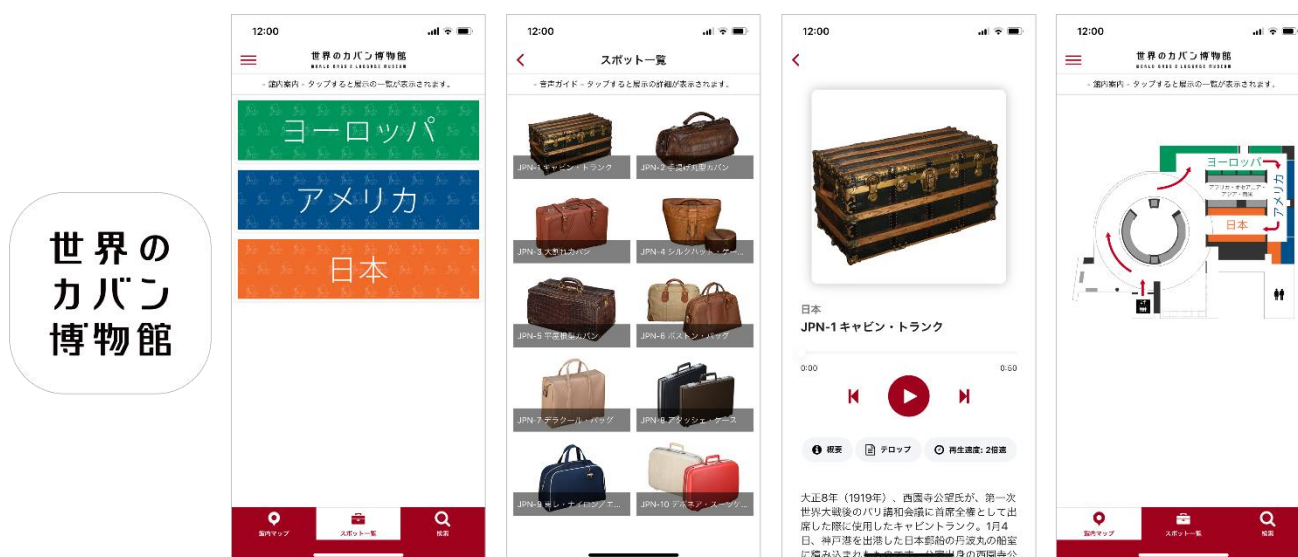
世界の
カバン
博物館

12:00

世界のカバン博物館
WORLD BAGS & LUGGAGE MUSEUM

- 館内案内 - タップすると展示の一覧が表示されます。

ヨーロッパ

アメリカ

日本

館内マップ

スポット一覧

検索

12:00

スポット一覧

- 音声ガイド - タップすると展示の詳細が表示されます。

JPN-1 キャビン・トランク

JPN-2 手提げ丸型カバン

JPN-3 大型れカバン

JPN-4 シルクハット・ケ...

JPN-5 平座振るカバン

JPN-6 ボストン・バッグ

JPN-7 デラクール・バッグ

JPN-8 アタッシェ・ケース

JPN-9 ボレ・ナイロンブ...

JPN-10 デボネア・スーツケ...

12:00

日本
JPN-1 キャビン・トランク

0:00

0:50

概要

テロップ

再生速度：2倍速

大正8年（1919年）、西園寺公望氏が、第一次世界大戦後のパリ講和会議に首席全権として出席した際に使用したキャビントランク。1月4日、神戸港を出港した日本郵船の丹波丸の船室に積み込まれ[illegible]

12:00

世界のカバン博物館
WORLD BAGS & LUGGAGE MUSEUM

- 館内案内 - タップすると展示の一覧が表示されます。

ヨーロッパ

アフリカ・オセアニア・アジア・南米

アメリカ

日本

館内マップ

スポット一覧

検索